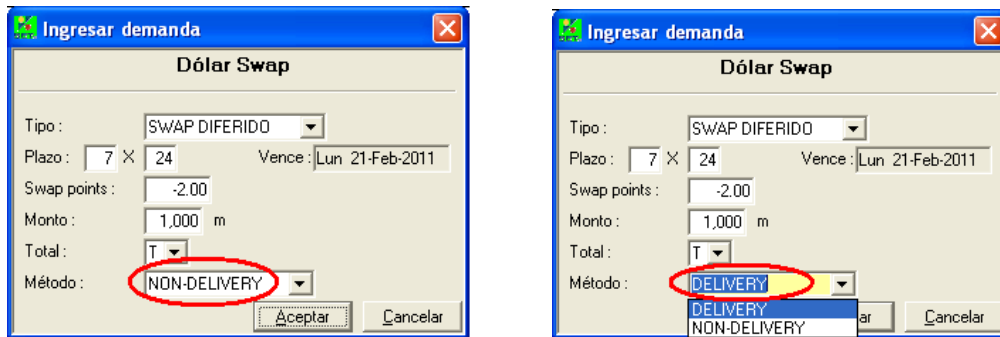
Ingresar demanda

Dólar Swap

Tipo : SWAP DIFERIDO

Plazo : 7 X 24 Vence : Lun 21-Feb-2011

Swap points : -2.00

Monto : 1,000 m

Total : T

Método : NON-DELIVERY

Aceptar Cancelar

Ingresar demanda

Dólar Swap

Tipo : SWAP DIFERIDO

Plazo : 7 X 24 Vence : Lun 21-Feb-2011

Swap points : -2.00

Monto : 1,000 m

Total : T

Método : DELIVERY

DELIVERY
NON-DELIVERY

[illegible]ar Cancelar